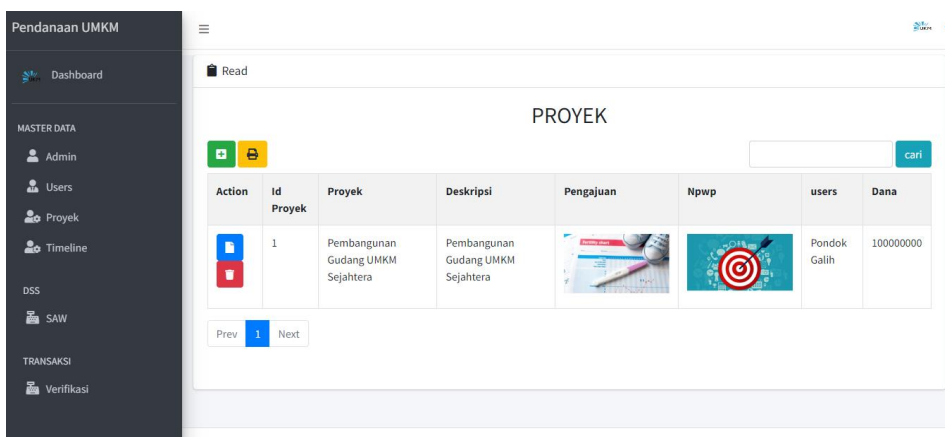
Pendanaan UMKM

Dashboard

MASTER DATA

Admin

Users

Proyek

Timeline

DSS

SAW

TRANSAKSI

Verifikasi

Read

PROYEK

cari

| Action | Id Proyek | Proyek | Deskripsi | Pengajuan | Npwp | users | Dana |
|---|---|---|---|---|---|---|---|
| | 1 | Pembangunan Gudang UMKM Sejahtera | Pembangunan Gudang UMKM Sejahtera | | | Pondok Galih | 100000000 |

Prev 1 Next